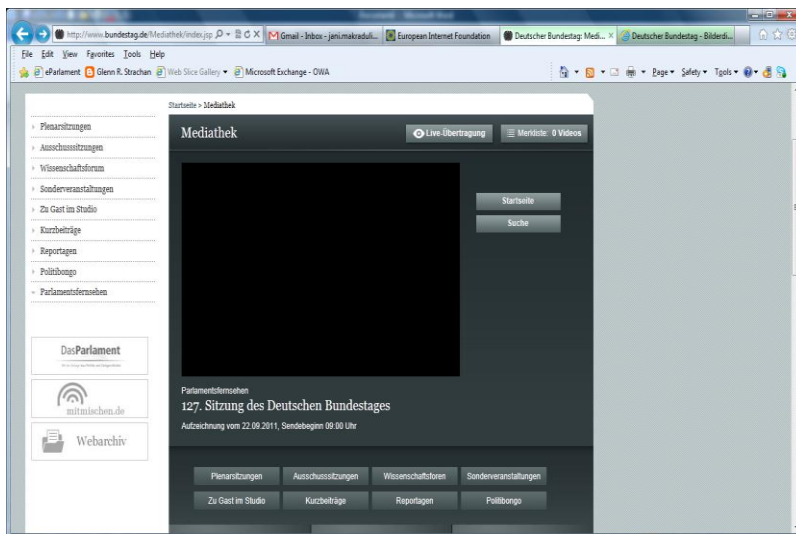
Document1 - Microsoft Word

http://www.bundestag.de/Mediathek/index.jsp

Gmail - Inbox - jani.makraduli...

European Internet Foundation

Deutscher Bundestag: Medi...

Deutscher Bundestag - Bilderdi...

File Edit View Favorites Tools Help

eParlament

Glenn R. Strachan

Web Slice Gallery

Microsoft Exchange - OWA

Page Safety Tools

Startseite > Mediathek

Plenarsitzungen

Ausschusssitzungen

Wissenschaftsforum

Sonderveranstaltungen

Zu Gast im Studio

Kurzbeiträge

Reportagen

Politibongo

Parlamentsfernsehen

DasParlament

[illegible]

mitmischen.de

Webarchiv

Mediathek

Live-Übertragung

Merkliste: 0 Videos

Startseite

Suche

Parlamentsfernsehen

127. Sitzung des Deutschen Bundestages

Aufzeichnung vom 22.09.2011, Sendebeginn 09:00 Uhr

Plenarsitzungen

Ausschusssitzungen

Wissenschaftsforen

Sonderveranstaltungen

Zu Gast im Studio

Kurzbeiträge

Reportagen

Politibongo